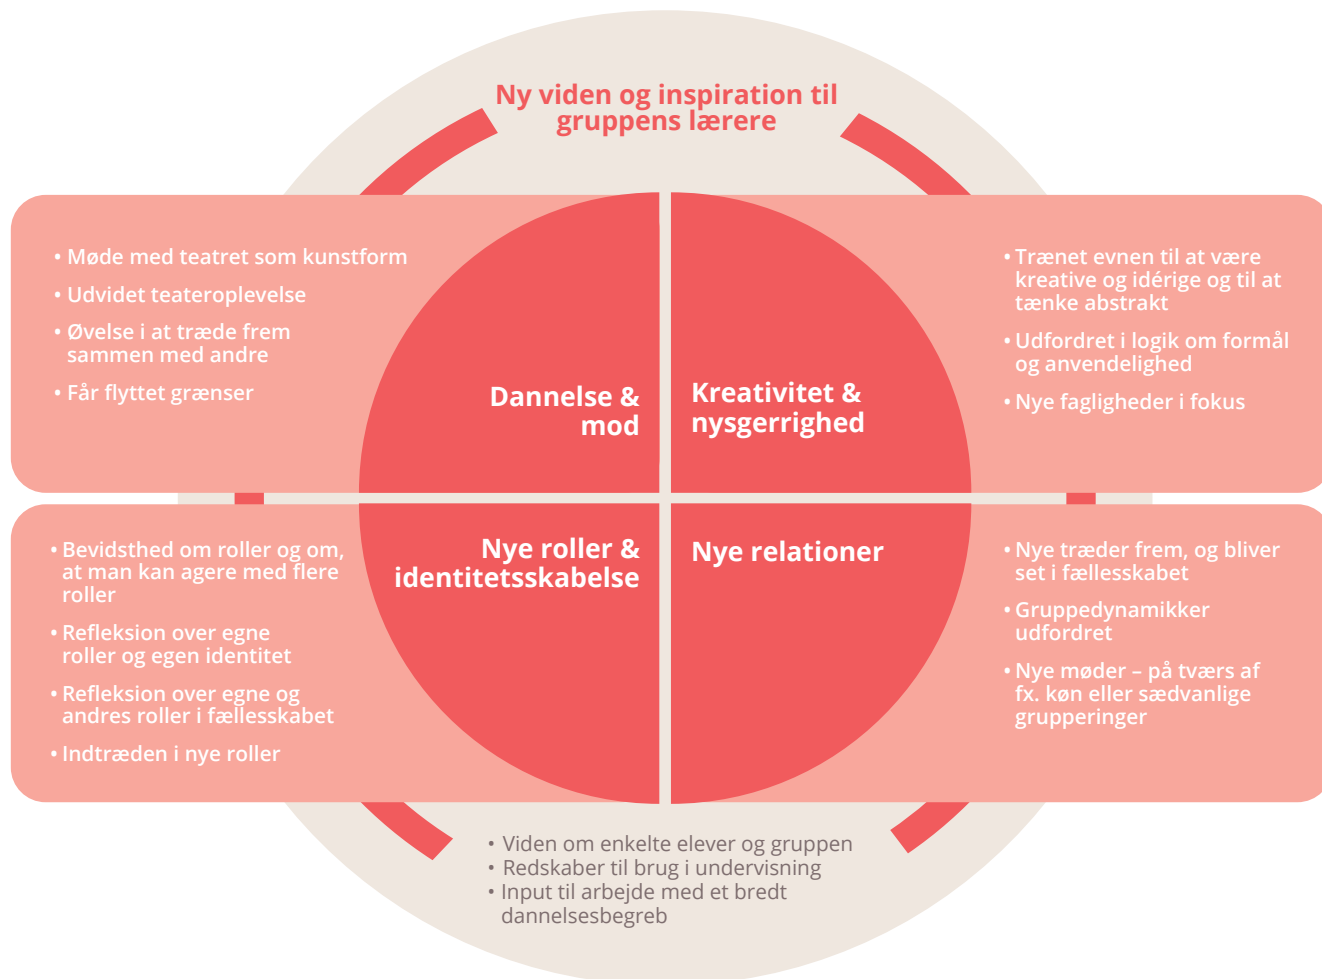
Ny viden og inspiration til gruppens lærere

• Møde med teatret som kunstform
• Udvidet teateroplevelse
• Øvelse i at træde frem sammen med andre
• Får flyttet grænser

Dannelse & mod

Kreativitet & nysgerrighed

• Trænet evnen til at være kreative og idérige og til at tænke abstrakt
• Udfordret i logik om formål og anvendelighed
• Nye fagligheder i fokus

• Bevidsthed om roller og om, at man kan agere med flere roller
• Refleksion over egne roller og egen identitet
• Refleksion over egne og andres roller i fællesskabet
• Indtræden i nye roller

Nye roller & identitetsskabelse

Nye relationer

• Nye træder frem, og bliver set i fællesskabet
• Gruppedynamikker udfordret
• Nye møder – på tværs af fx. køn eller sædvanlige grupperinger

• Viden om enkelte elever og gruppen
• Redskaber til brug i undervisning
• Input til arbejde med et bredt dannelsesbegreb